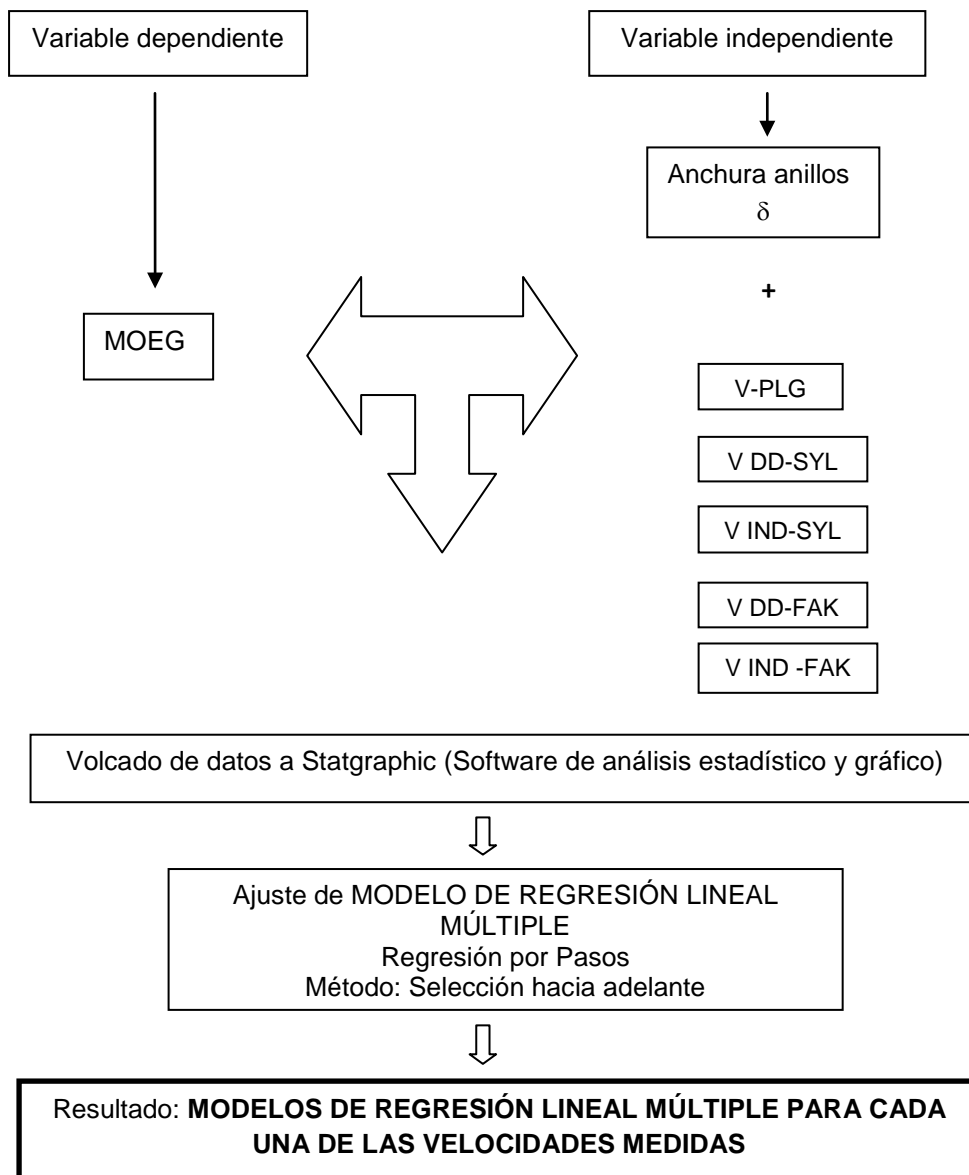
Variable dependiente

Variable independiente

Anchura anillos
$\delta$

MOEG

+

V-PLG

V DD-SYL

V IND-SYL

V DD-FAK

V IND -FAK

Volcado de datos a Statgraphic (Software de análisis estadístico y gráfico)

Ajuste de MODELO DE REGRESIÓN LINEAL MÚLTIPLE
Regresión por Pasos
Método: Selección hacia adelante

Resultado: **MODELOS DE REGRESIÓN LINEAL MÚLTIPLE PARA CADA UNA DE LAS VELOCIDADES MEDIDAS**